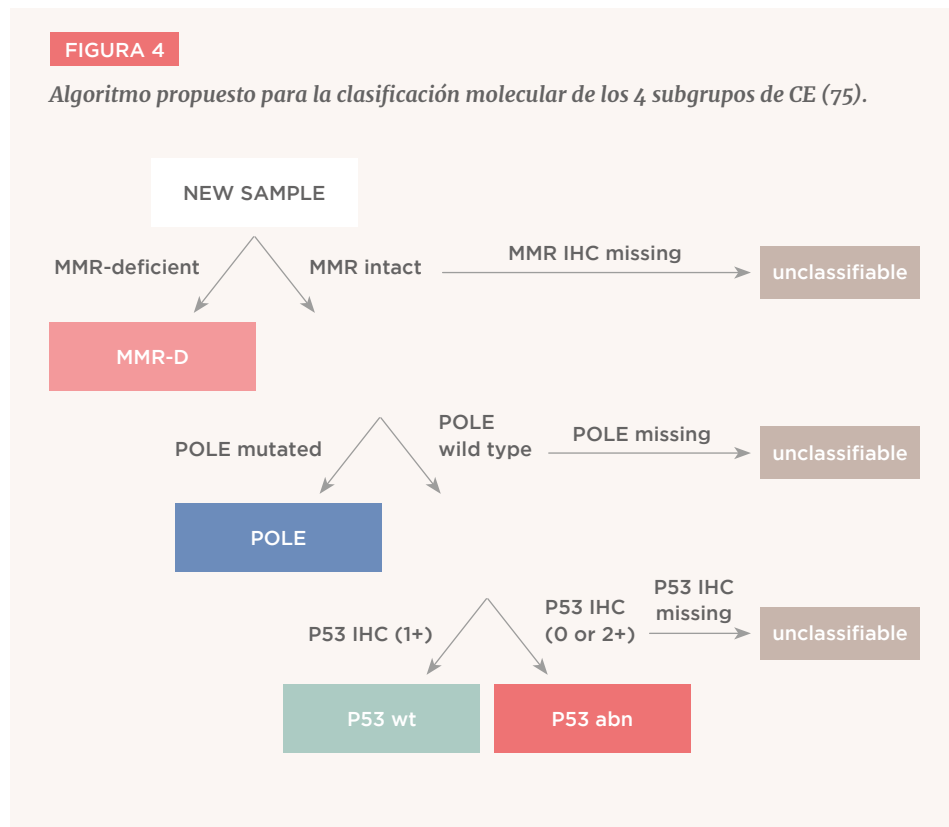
FIGURA 4

Algoritmo propuesto para la clasificación molecular de los 4 subgrupos de CE (75).

NEW SAMPLE

MMR-deficient

MMR intact

MMR IHC missing

unclassifiable

MMR-D

POLE mutated

POLE wild type

POLE missing

unclassifiable

POLE

P53 IHC (1+)

P53 IHC (0 or 2+)

P53 IHC missing

unclassifiable

P53 wt

P53 abn